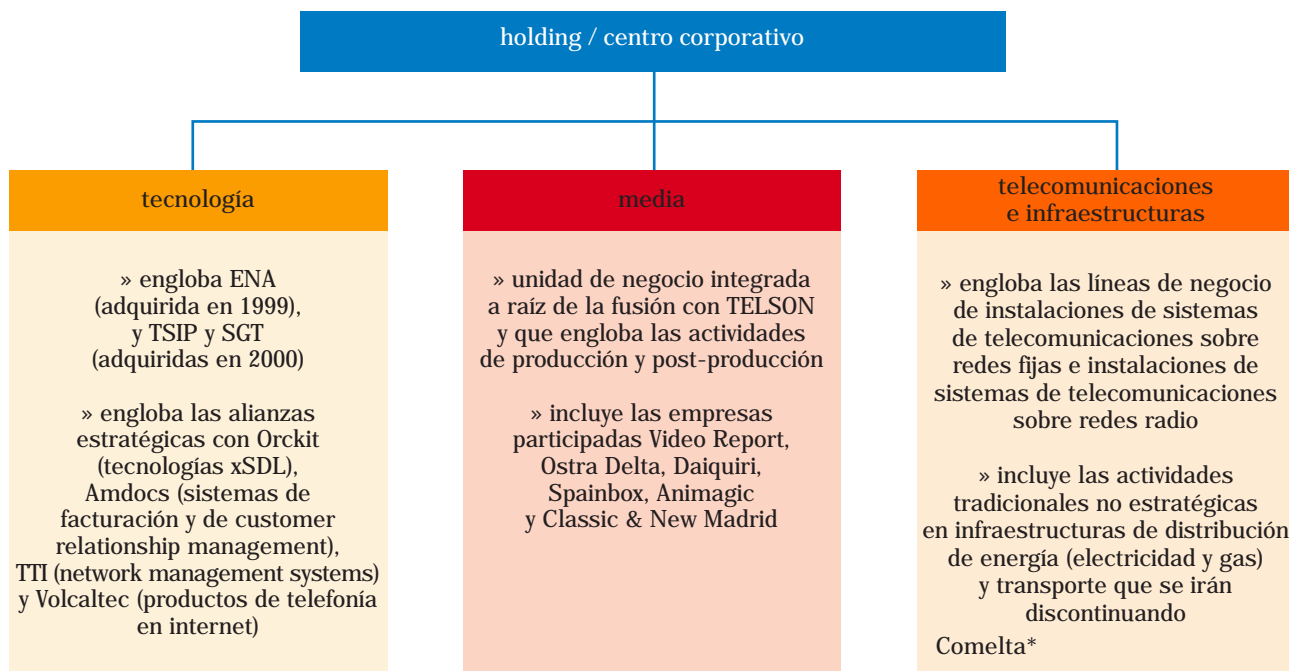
holding / centro corporativo

tecnología

» engloba ENA (adquirida en 1999), y TSIP y SGT (adquiridas en 2000)

» engloba las alianzas estratégicas con Orckit (tecnologías xSDL), Amdocs (sistemas de facturación y de customer relationship management), TTI (network management systems) y Volcaltec (productos de telefonía en internet)

media

» unidad de negocio integrada a raíz de la fusión con TELSON y que engloba las actividades de producción y post-producción

» incluye las empresas participadas Video Report, Ostra Delta, Daiquiri, Spainbox, Animagic y Classic & New Madrid

telecomunicaciones e infraestructuras

» engloba las líneas de negocio de instalaciones de sistemas de telecomunicaciones sobre redes fijas e instalaciones de sistemas de telecomunicaciones sobre redes radio

» incluye las actividades tradicionales no estratégicas en infraestructuras de distribución de energía (electricidad y gas) y transporte que se irán discontinuando

Comelta*